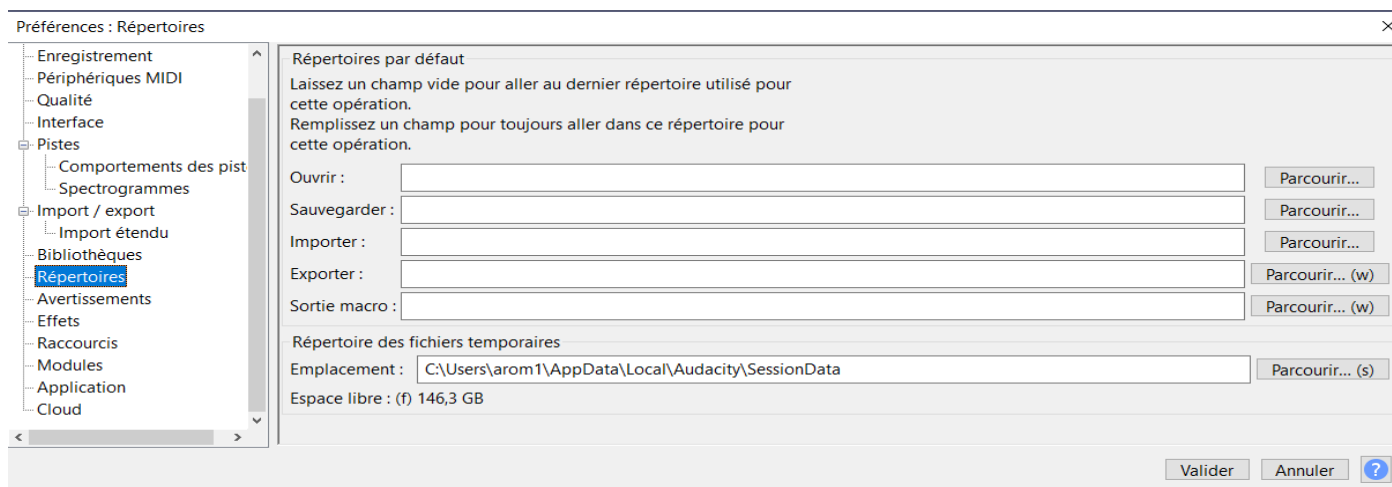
Préférences : Répertoires

Enregistrement
Périphériques MIDI
Qualité
Interface
Pistes
Comportements des pist
Spectrogrammes
Import / export
Import étendu
Bibliothèques
Répertoires
Avertissements
Effets
Raccourcis
Modules
Application
Cloud

Répertoires par défaut
Laissez un champ vide pour aller au dernier répertoire utilisé pour cette opération.
Remplissez un champ pour toujours aller dans ce répertoire pour cette opération.

Ouvrir : Parcourir...
Sauvegarder : Parcourir...
Importer : Parcourir...
Exporter : Parcourir... (w)
Sortie macro : Parcourir... (w)

Répertoire des fichiers temporaires
Emplacement : C:\Users\arom1\AppData\Local\Audacity\SessionData Parcourir... (s)
Espace libre : (f) 146,3 GB

Valider Annuler ?